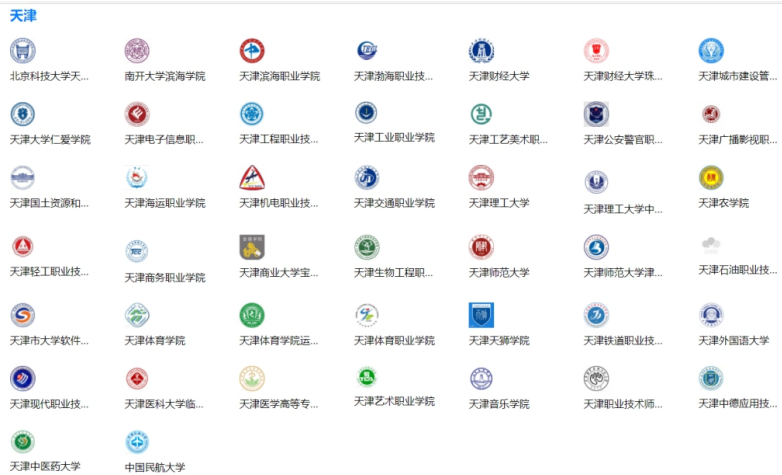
天津

北京科技大学天...
南开大学滨海学院
天津滨海职业学院
天津渤海职业技...
天津财经大学
天津财经大学珠...
天津城市建设管...

天津大学仁爱学院
天津电子信息职...
天津工程职业技...
天津工业职业学院
天津工艺美术职...
天津公安警官职...
天津广播影视职...

天津国土资源和...
天津海运职业学院
天津机电职业技...
天津交通职业学院
天津理工大学
天津理工大学中...
天津农学院

天津轻工职业技...
天津商务职业学院
天津商业大学宝...
天津生物工程职...
天津师范大学
天津师范大学津...
天津石油职业技...

天津市大学软件...
天津体育学院
天津体育学院运...
天津体育职业学院
天津天狮学院
天津铁道职业技...
天津外国语大学

天津现代职业技...
天津医科大学临...
天津医学高等专...
天津艺术职业学院
天津音乐学院
天津职业技术师...
天津中德应用技...

天津中医药大学
中国民航大学